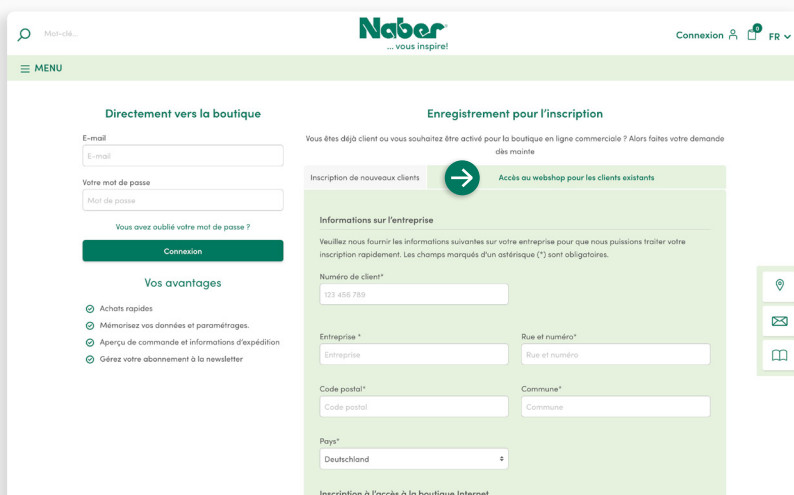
Mot-clé...

Naber
... vous inspire!

Connexion

0

FR

MENU

Directement vers la boutique

E-mail

E-mail

Votre mot de passe

Mot de passe

Vous avez oublié votre mot de passe ?

Connexion

Vos avantages

Achats rapides

Mémorisez vos données et paramétrages.

Aperçu de commande et informations d'expédition

Gérez votre abonnement à la newsletter

Enregistrement pour l'inscription

Vous êtes déjà client ou vous souhaitez être activé pour la boutique en ligne commerciale ? Alors faites votre demande dès mainte

Inscription de nouveaux clients

Accès au webshop pour les clients existants

Informations sur l'entreprise

Veuillez nous fournir les informations suivantes sur votre entreprise pour que nous puissions traiter votre inscription rapidement. Les champs marqués d'un astérisque (*) sont obligatoires.

Numéro de client*

123 456 789

Entreprise *

Entreprise

Rue et numéro*

Rue et numéro

Code postal*

Code postal

Commune*

Commune

Pays*

Deutschland

Inscription à l'accès à la boutique Internet